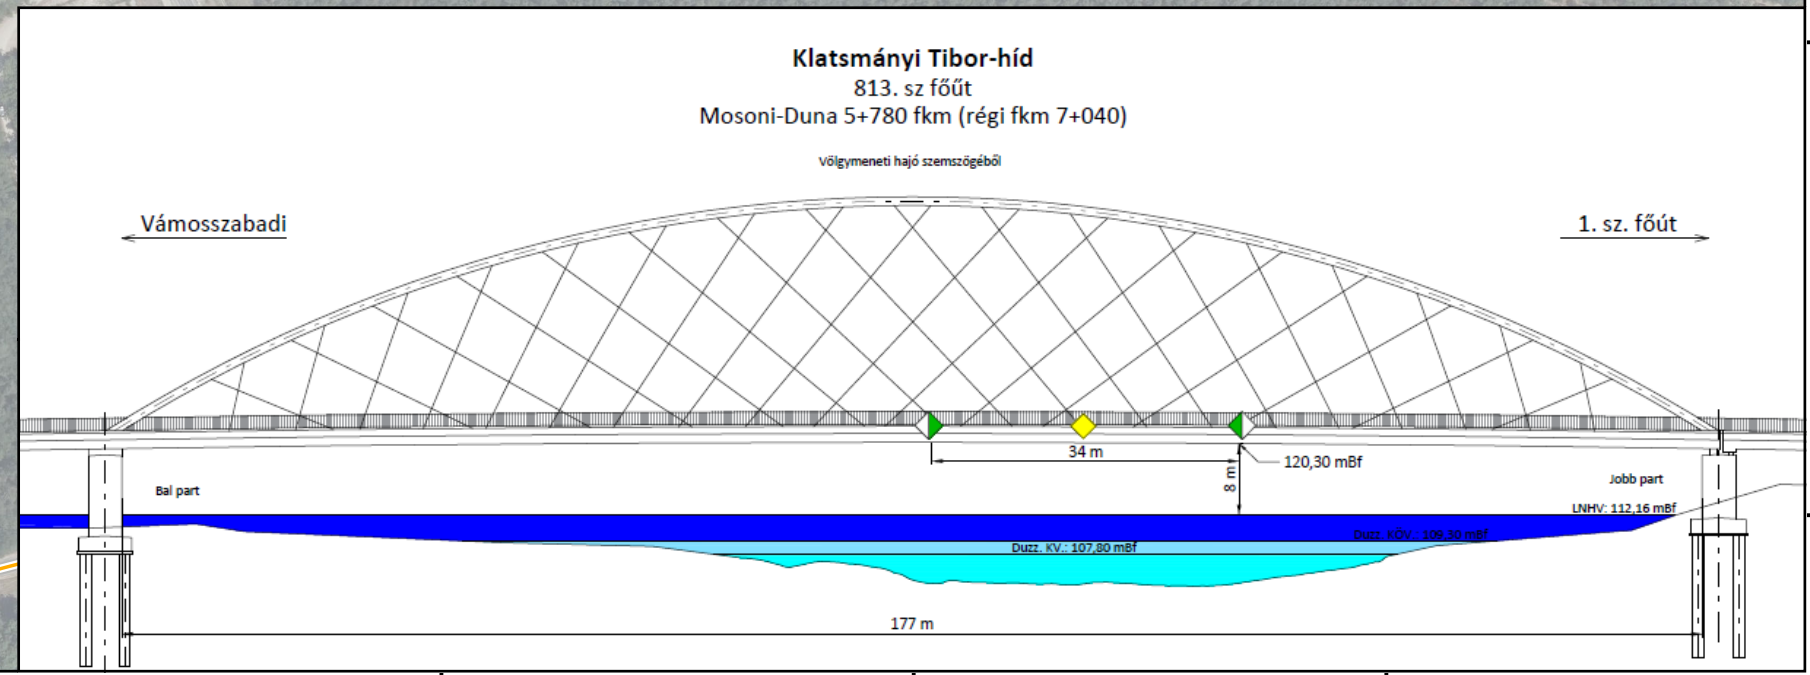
Klatsmányi Tibor-híd
813. sz főút
Mosoni-Duna 5+780 fkm (régi fkm 7+040)

Völgymeneti hajó szemszögéből

Vámosszabadi

1. sz. főút

34 m

120,30 mBf

8 m

Bal part

Jobb part

LNHV: 112,16 mBf

Duzz. KÖV.: 109,30 mBf

Duzz. KV.: 107,80 mBf

177 m